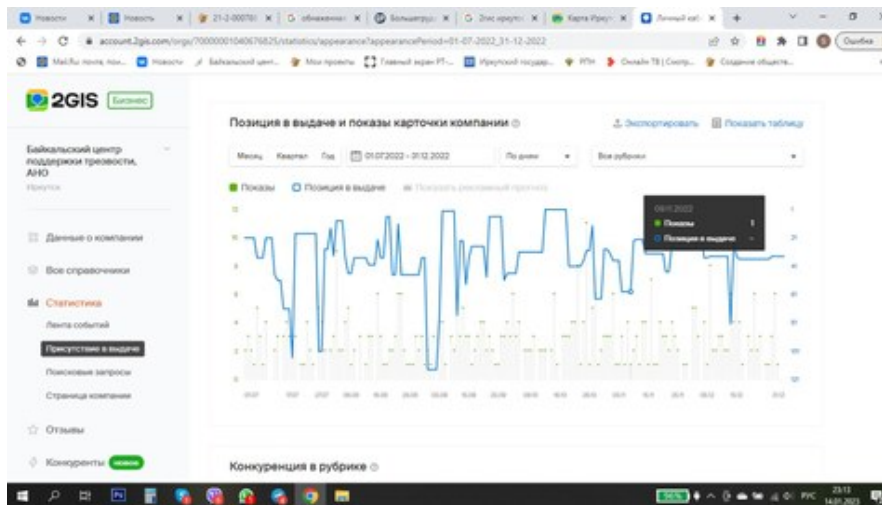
Новости | Новость | 21-2-000701 | обновление | Большегруз | 2гис иркутск | Карта Иркут | Личный каб

account.2gis.com/orgs/70000001040676825/statistics/appearance?appearancePeriod=01-07-2022_31-12-2022

Ошибка

Mail.Ru почта, пои... | Новости | Байкальский цент... | Мои проекты | Главный экран РТ... | Иркутский государ... | РПН | Онлайн ТВ | Смотр... | Создание обществ...

2GIS Бизнес

Байкальский центр поддержки трезвости, АНО
Иркутск

Данные о компании
Все справочники
Статистика
Лента событий
Присутствие в выдаче
Поисковые запросы
Страница компании
Отзывы
Конкуренты новое

Позиция в выдаче и показы карточки компании

Экспортировать | Показать таблицу

Месяц | Квартал | Год | 01.07.2022 – 31.12.2022 | По дням | Все рубрики

Показы | Позиция в выдаче | Показать рекламный прогноз

09.07.2022
Показы
Позиция в выдаче

Конкуренция в рубрике

РУС 23:13 14.01.2023